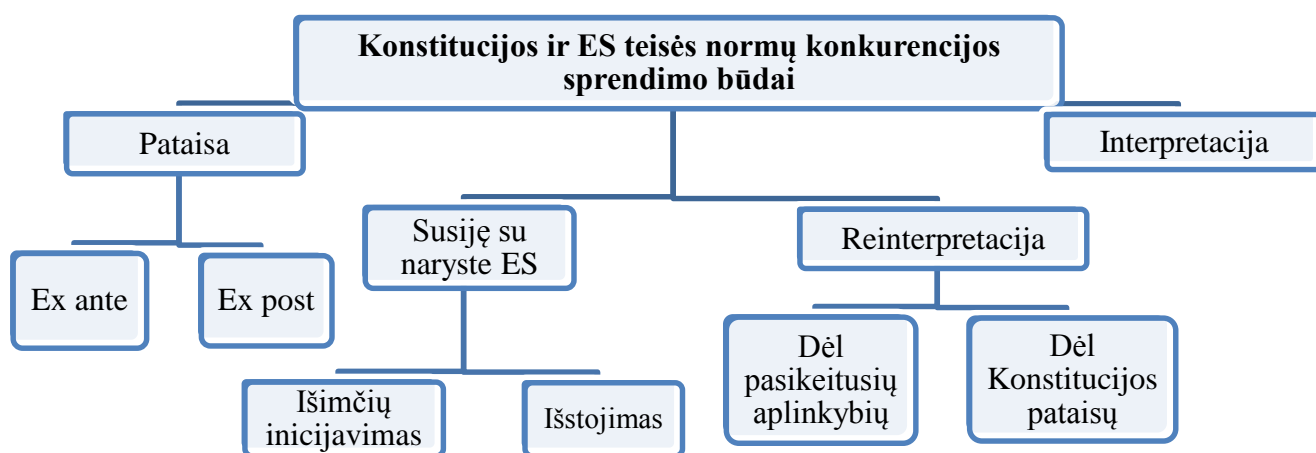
Konstitucijos ir ES teisės normų konkurencijos sprendimo būdai

Pataisa

Interpretacija

Susiję su naryste ES

Reinterpretacija

Ex ante

Ex post

Išimčių inicijavimas

Išstojimas

Dėl pasikeitusių aplinkybių

Dėl Konstitucijos pataisų